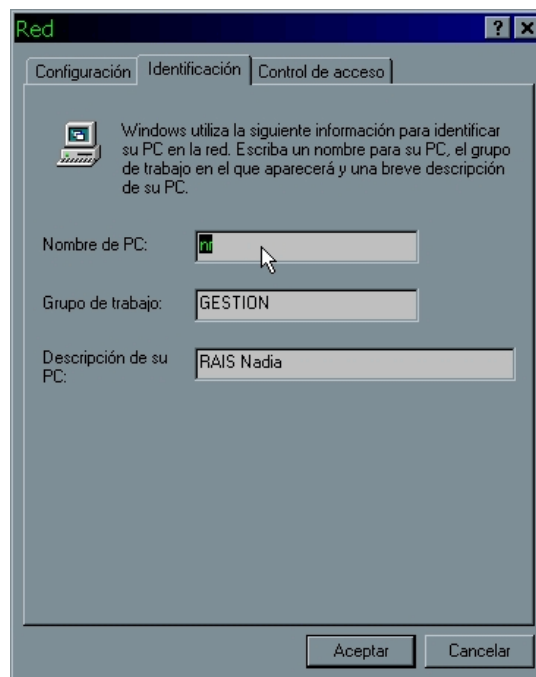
Red

? X

Configuración | Identificación | Control de acceso

Windows utiliza la siguiente información para identificar su PC en la red. Escriba un nombre para su PC, el grupo de trabajo en el que aparecerá y una breve descripción de su PC.

Nombre de PC: nr

Grupo de trabajo: GESTION

Descripción de su PC: RAIS Nadia

Aceptar

Cancelar